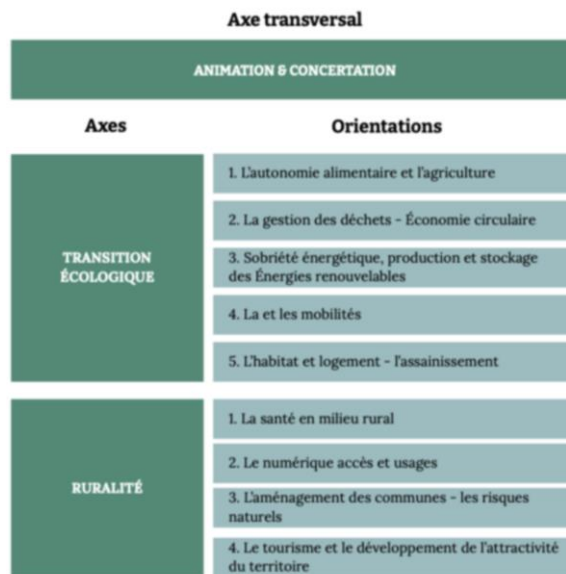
Axe transversal

ANIMATION & CONCERTATION

| Axes | Orientations |
|---|---|
| TRANSITION ÉCOLOGIQUE | 1. L'autonomie alimentaire et l'agriculture |
| | 2. La gestion des déchets - Économie circulaire |
| | 3. Sobriété énergétique, production et stockage des Énergies renouvelables |
| | 4. La et les mobilités |
| | 5. L'habitat et logement - l'assainissement |
| RURALITÉ | 1. La santé en milieu rural |
| | 2. Le numérique accès et usages |
| | 3. L'aménagement des communes - les risques naturels |
| | 4. Le tourisme et le développement de l'attractivité du territoire |